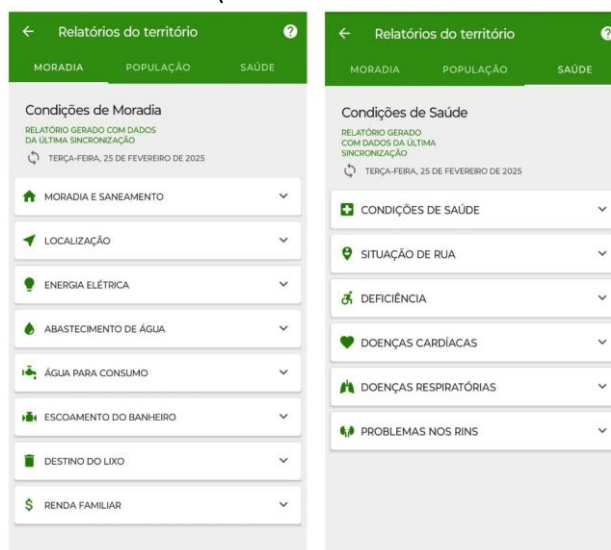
Relatórios do território

MORADIA POPULAÇÃO SAÚDE

Condições de Moradia

RELATÓRIO GERADO COM DADOS DA ÚLTIMA SINCRONIZAÇÃO

TERÇA-FEIRA, 25 DE FEVEREIRO DE 2025

MORADIA E SANEAMENTO

LOCALIZAÇÃO

ENERGIA ELÉTRICA

ABASTECIMENTO DE ÁGUA

ÁGUA PARA CONSUMO

ESCOAMENTO DO BANHEIRO

DESTINO DO LIXO

RENDA FAMILIAR

Relatórios do território

MORADIA POPULAÇÃO SAÚDE

Condições de Saúde

RELATÓRIO GERADO COM DADOS DA ÚLTIMA SINCRONIZAÇÃO

TERÇA-FEIRA, 25 DE FEVEREIRO DE 2025

CONDIÇÕES DE SAÚDE

SITUAÇÃO DE RUA

DEFICIÊNCIA

DOENÇAS CARDÍACAS

DOENÇAS RESPIRATÓRIAS

PROBLEMAS NOS RINS